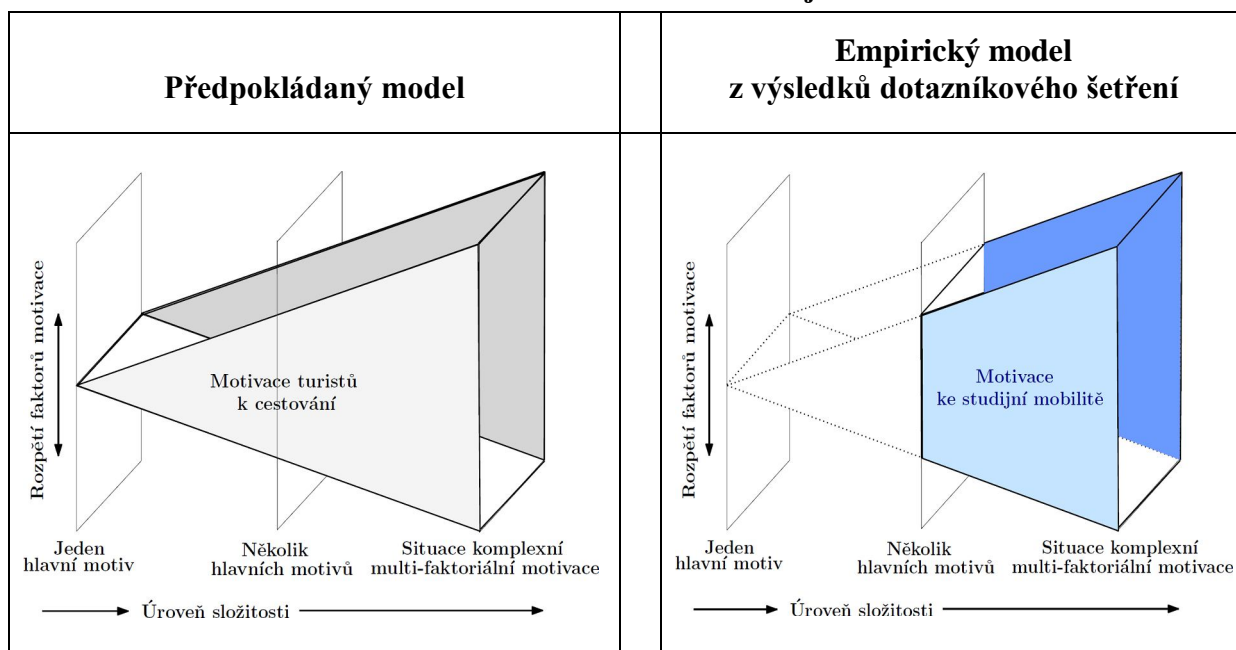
| Předpokládaný model | Empirický model z výsledků dotazníkového šetření |
|---|---|
| Rozpětí faktorů motivace<br>Motivace turistů k cestování<br>Jeden hlavní motiv<br>Několik hlavních motivů<br>Situace komplexní multi-faktoriální motivace<br>Úroveň složitosti | Rozpětí faktorů motivace<br>Motivace ke studijní mobilitě<br>Jeden hlavní motiv<br>Několik hlavních motivů<br>Situace komplexní multi-faktoriální motivace<br>Úroveň složitosti |